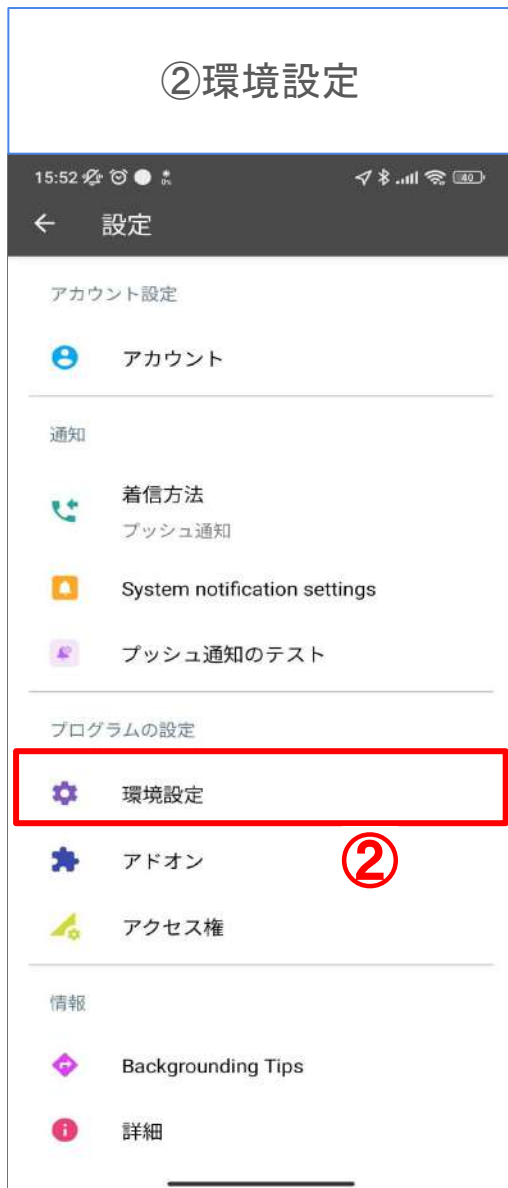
②環境設定

15:52 40

設定

アカウント設定

アカウント

通知

着信方法
プッシュ通知

System notification settings

プッシュ通知のテスト

プログラムの設定

環境設定

②

アドオン

アクセス権

情報

Backgrounding Tips

詳細